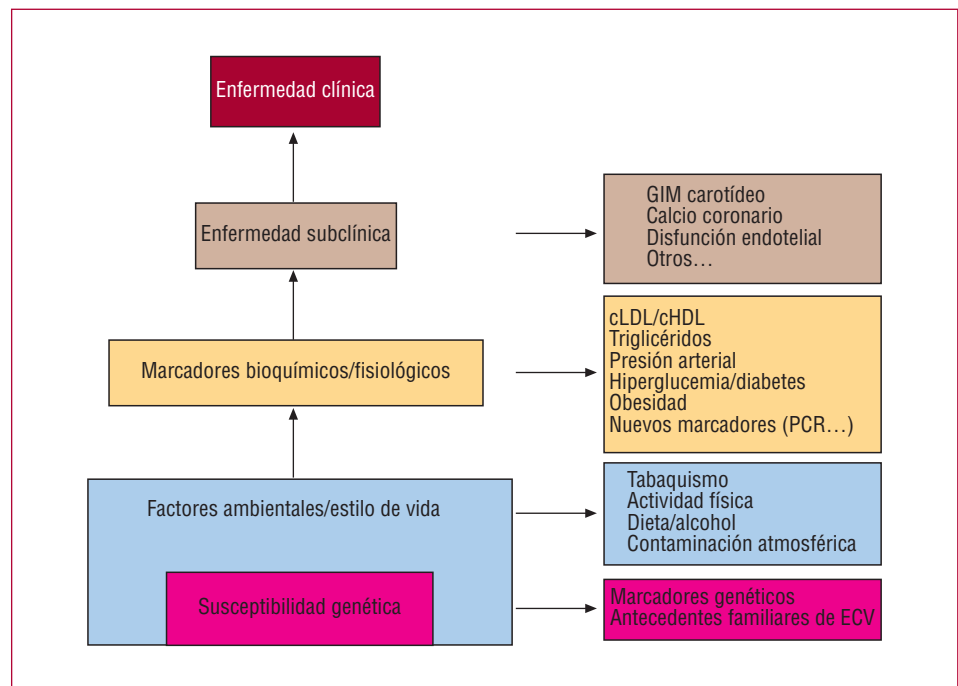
Enfermedad clínica

Enfermedad subclínica

GIM carotídeo
Calcio coronario
Disfunción endotelial
Otros…

Marcadores bioquímicos/fisiológicos

cLDL/cHDL
Triglicéridos
Presión arterial
Hiperglucemia/diabetes
Obesidad
Nuevos marcadores (PCR…)

Factores ambientales/estilo de vida

Tabaquismo
Actividad física
Dieta/alcohol
Contaminación atmosférica

Susceptibilidad genética

Marcadores genéticos
Antecedentes familiares de ECV